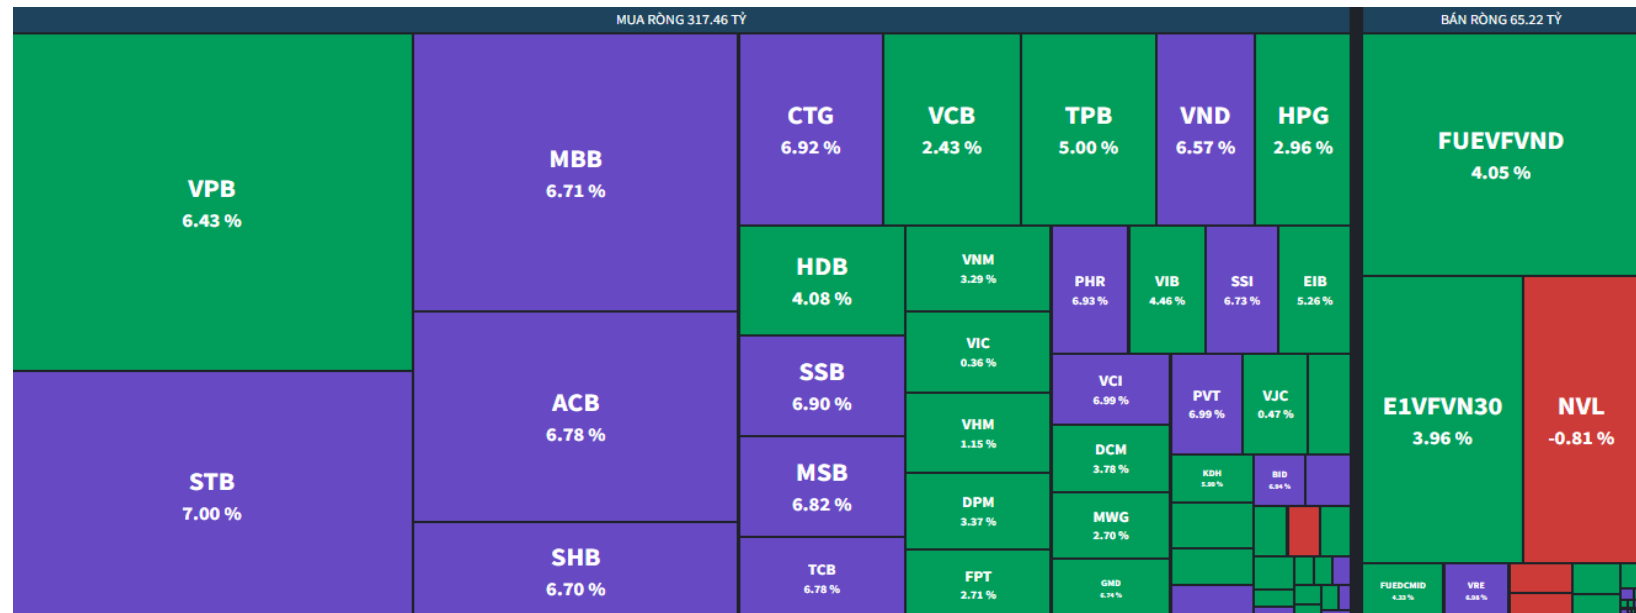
MUA RÒNG 317.46 TỶ

BÁN RÒNG 65.22 TỶ

VPB
6.43 %

MBB
6.71 %

CTG
6.92 %

VCB
2.43 %

TPB
5.00 %

VND
6.57 %

HPG
2.96 %

FUEVFVND
4.05 %

HDB
4.08 %

VNM
3.29 %

PHR
6.93 %

VIB
4.46 %

SSI
6.73 %

EIB
5.26 %

ACB
6.78 %

SSB
6.90 %

VIC
0.36 %

VCI
6.99 %

PVT
6.99 %

VJC
0.47 %

E1VFVN30
3.96 %

NVL
-0.81 %

STB
7.00 %

VHM
1.15 %

DCM
3.78 %

KDH
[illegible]

BID
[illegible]

MSB
6.82 %

DPM
3.37 %

MWG
2.70 %

SHB
6.70 %

TCB
6.78 %

FPT
2.71 %

GMD
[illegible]

FUEDCMID
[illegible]

VRE
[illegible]